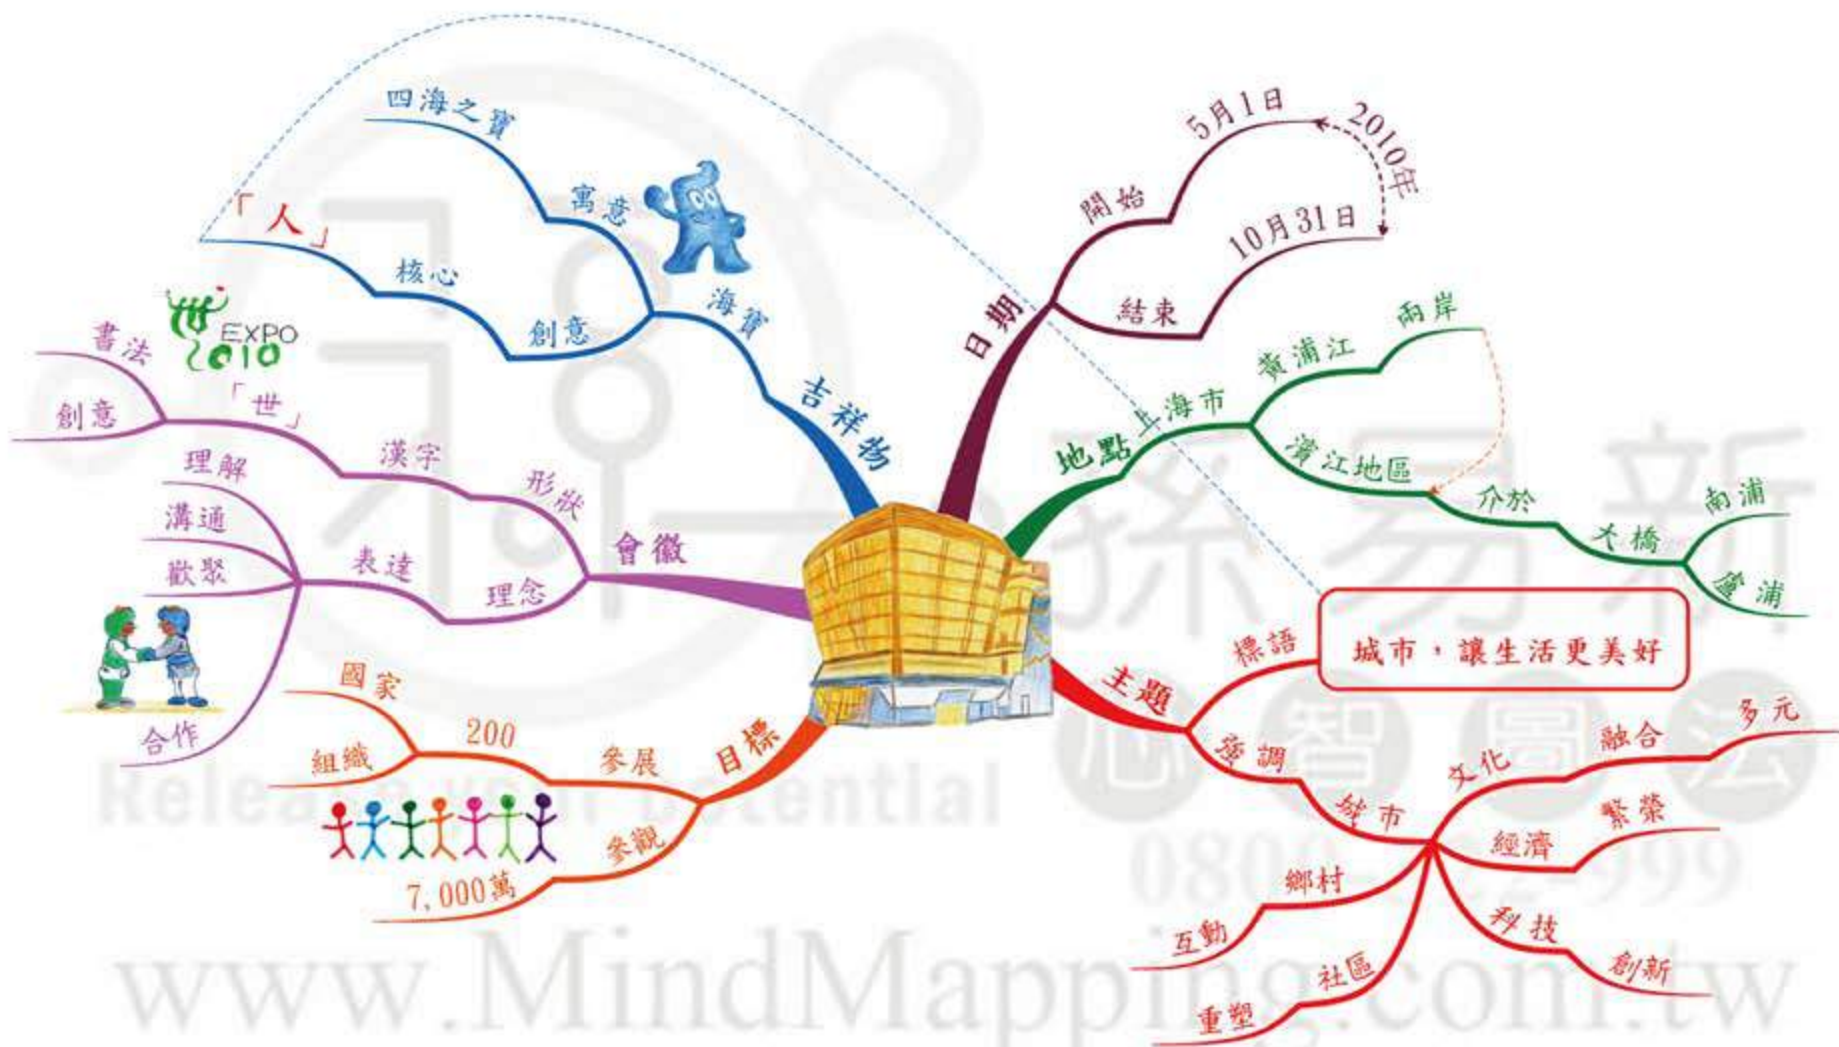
四海之寶
寓意
「人」
核心
創意
海寶
吉祥物

EXPO 2010
書法
創意
「世」
漢字
形狀
會徽
理解
溝通
歡聚
表達
理念
合作

國家
組織
200
參展
目標
參觀
7,000萬

日期
開始
5月1日
2010年
10月31日
結束

地點
上海市
黃浦江
兩岸
濱江地區
介於
大橋
南浦
盧浦

主題
標語
城市，讓生活更美好
強調
城市
文化
融合
多元
經濟
繁榮
科技
創新
鄉村
互動
社區
重塑

孫易新
心智圖法
Release Your Potential
0800-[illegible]-999
www.MindMapping.com.tw